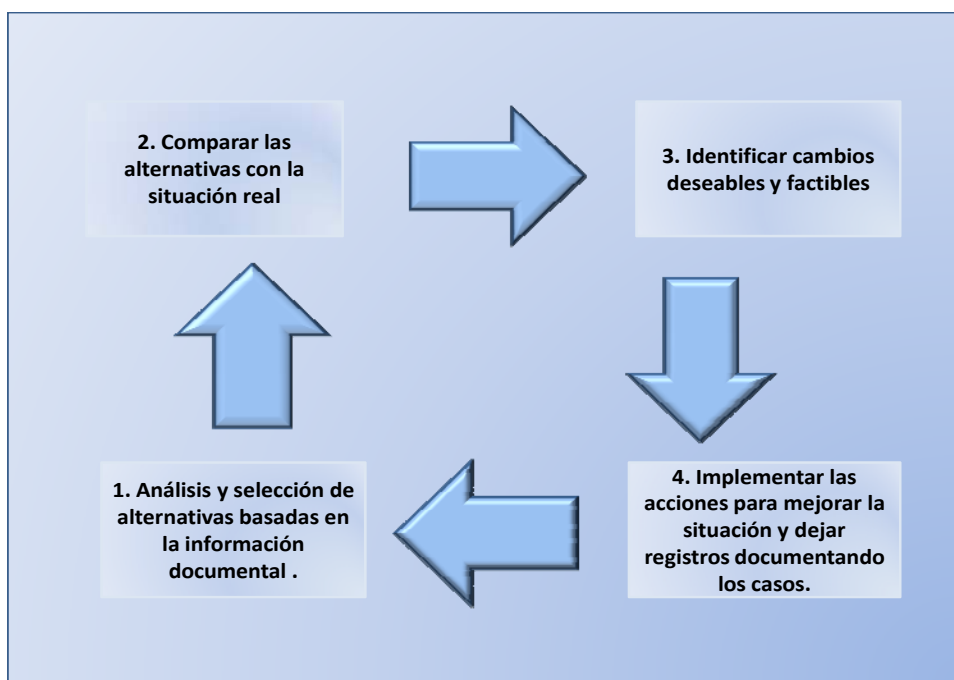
2. Comparar las alternativas con la situación real

3. Identificar cambios deseables y factibles

4. Implementar las acciones para mejorar la situación y dejar registros documentando los casos.

1. Análisis y selección de alternativas basadas en la información documental .